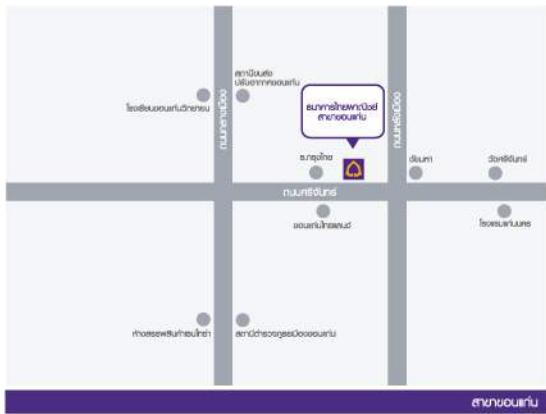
สถานีขนส่งปรับอากาศขอนแก่น

โรงเรียนขอนแก่นวิทยายน

ถนนกลางเมือง

ธนาคารไทยพาณิชย์ สาขาขอนแก่น

ถนนหน้าเมือง

ธ.กรุงไทย

ดีแมท

วัดศรีจันทร์

ถนนศรีจันทร์

ขอนแก่นไทยแลนด์

โรงแรมแก่นนคร

ห้างสรรพสินค้าเซนทรัล

สถานีตำรวจภูธรเมืองขอนแก่น

สาขาขอนแก่น